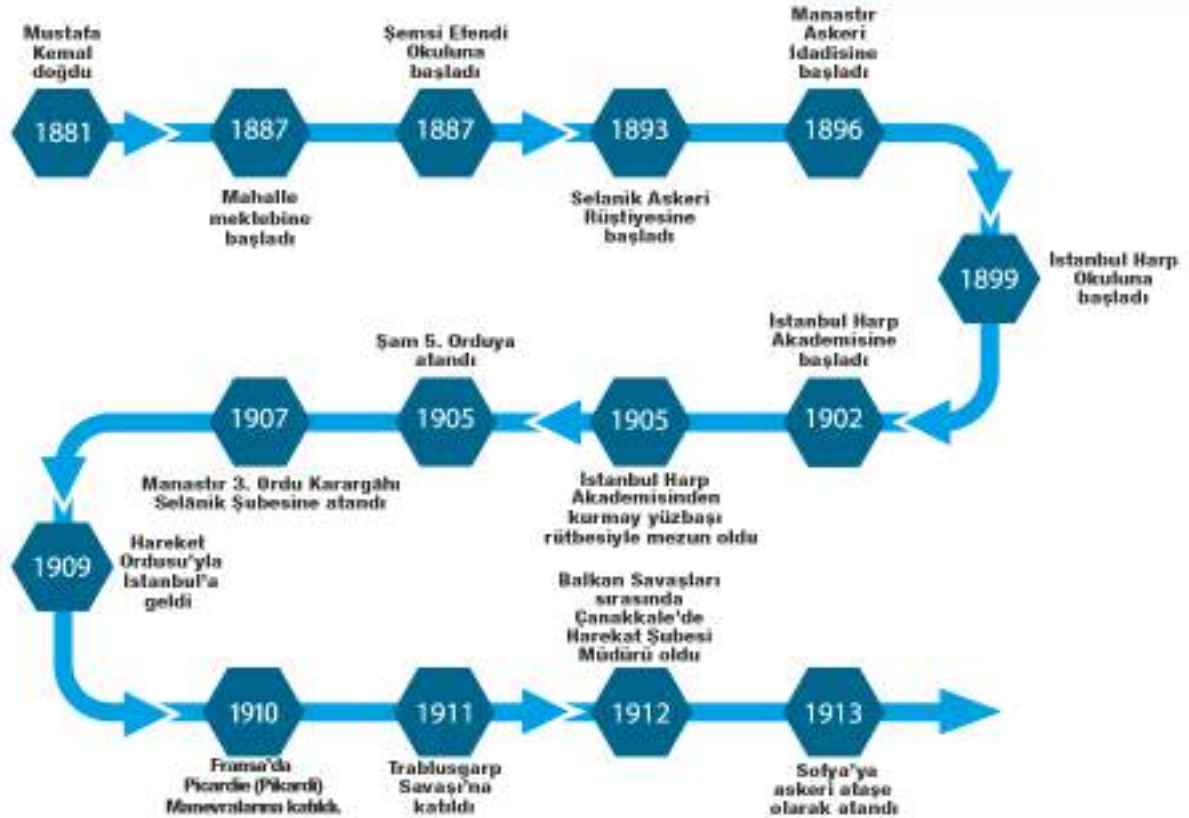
Mustafa Kemal doğdu

1881

1887

Mahalle mektebine başladı

Şemsi Efendi Okuluna başladı

1887

1893

Selanik Askeri Rüştiyesine başladı

Manastır Askeri İdadisine başladı

1896

1899

İstanbul Harp Okuluna başladı

İstanbul Harp Akademisine başladı

1902

1905

İstanbul Harp Akademisinden kurmay yüzbaşı rütbesiyle mezun oldu

Şam 5. Orduya atandı

1905

1907

Manastır 3. Ordu Karargâhı Selânik Şubesine atandı

1909

Hareket Ordusu'yla İstanbul'a geldi

1910

Fransa'da Picardie (Pikardi) Manevralarına katıldı.

1911

Trablusgarp Savaşı'na katıldı

Balkan Savaşları sırasında Çanakkale'de Harekat Şubesi Müdürü oldu

1912

1913

Sofya'ya askeri ataşe olarak atandı